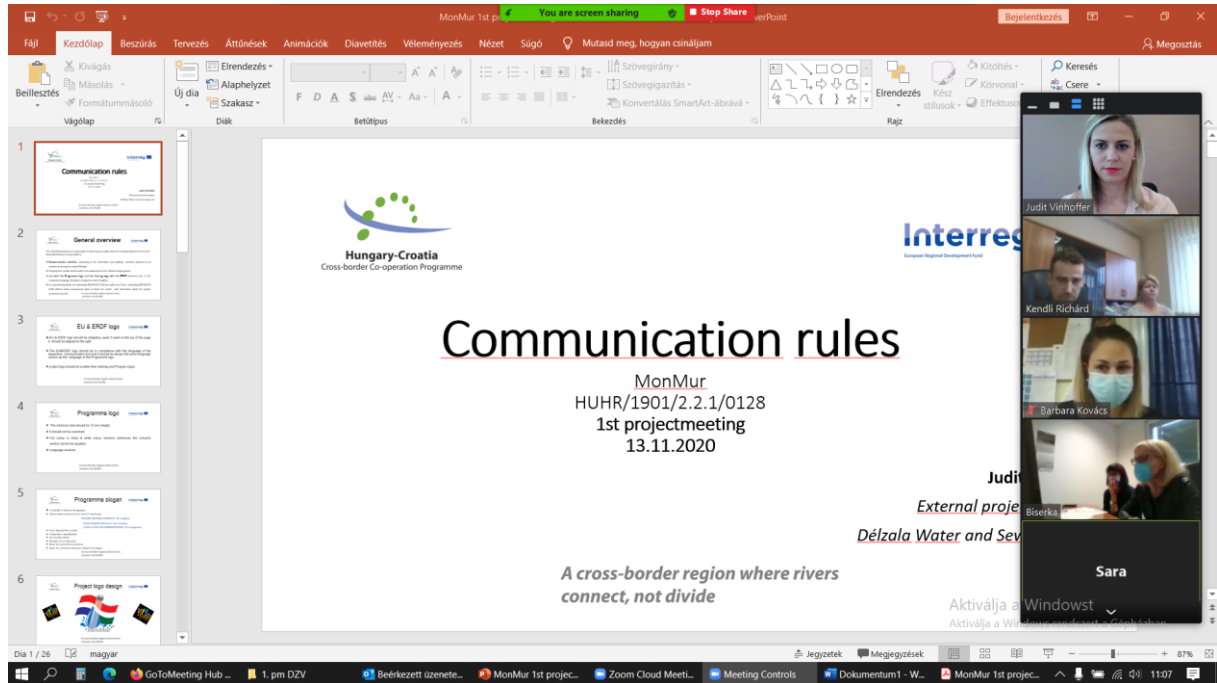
MonMur 1st pr You are screen sharing Stop Share verPoint

Bejelentkezés

Fájl Kezdőlap Beszúrás Tervezés Áttűnések Animációk Diavetítés Véleményezés Nézet Súgó Mutasd meg, hogyan csináljam Megosztás

Kivágás Másolás Formátummásoló Beillesztés Vágólap Új dia Elrendezés Alaphelyzet Szakasz Diák Betűtípus Bekezdés Szövegirány Szövegigazítás Konvertálás SmartArt-ábrává Elrendezés Kész stílusok Kitöltés Körvonal Effektusok Rajz Keresés Csere

1 Communication rules
2 General overview
3 EU & ERDF logo
4 Programme logo
5 Programme slogan
6 Project logo design

Hungary-Croatia
Cross-border Co-operation Programme

Interreg
European Regional Development Fund

Communication rules

MonMur
HUHR/1901/2.2.1/0128
1st projectmeeting
13.11.2020

Judit
External proje
Délzala Water and Sev

A cross-border region where rivers connect, not divide

Judit Vinhoffer
Kendli Richárd
Barbara Kovács
Biserka
Sara

Aktiválja a Windowst
Aktiválja a Windows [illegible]

Dia 1 / 26 magyar Jegyzetek Megjegyzések 87%

GoToMeeting Hub ... 1. pm DZV Beérkezett üzenete... MonMur 1st projec... Zoom Cloud Meeti... Meeting Controls Dokumentum1 - W... MonMur 1st projec... 11:07